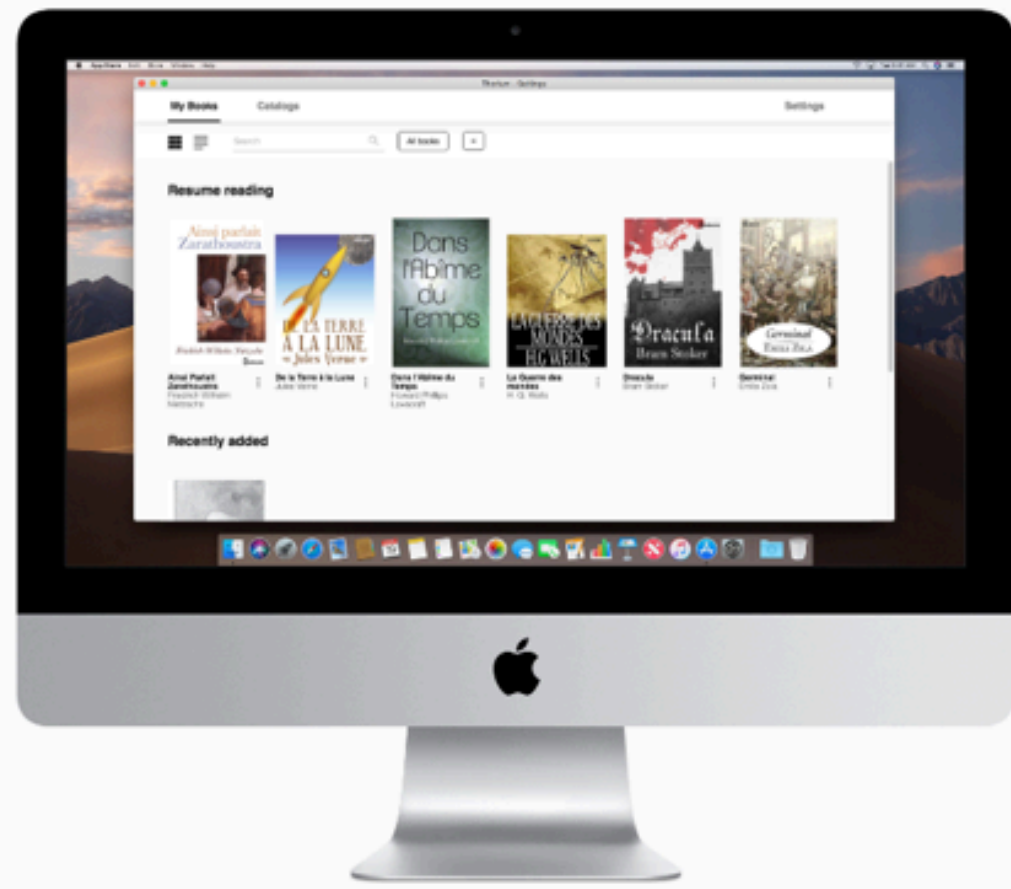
My Books Catalogs Settings

Search All books +

Resume reading

Ainsi parlait Zarathoustra
Friedrich Wilhelm Nietzsche

DE LA TERRE À LA LUNE
Jules Verne

Dans l'Abîme du Temps

LA GUERRE DES MONDES
H.G. WELLS

Dracula
Bram Stoker

Germinal
Émile Zola

Ainsi Parlait Zarathoustra
Friedrich Wilhelm Nietzsche

De la Terre à la Lune
Jules Verne

Dans l'Abîme du Temps
Howard Phillips Lovecraft

La Guerre des mondes
H. G. Wells

Dracula
Bram Stoker

Germinal
Émile Zola

Recently added